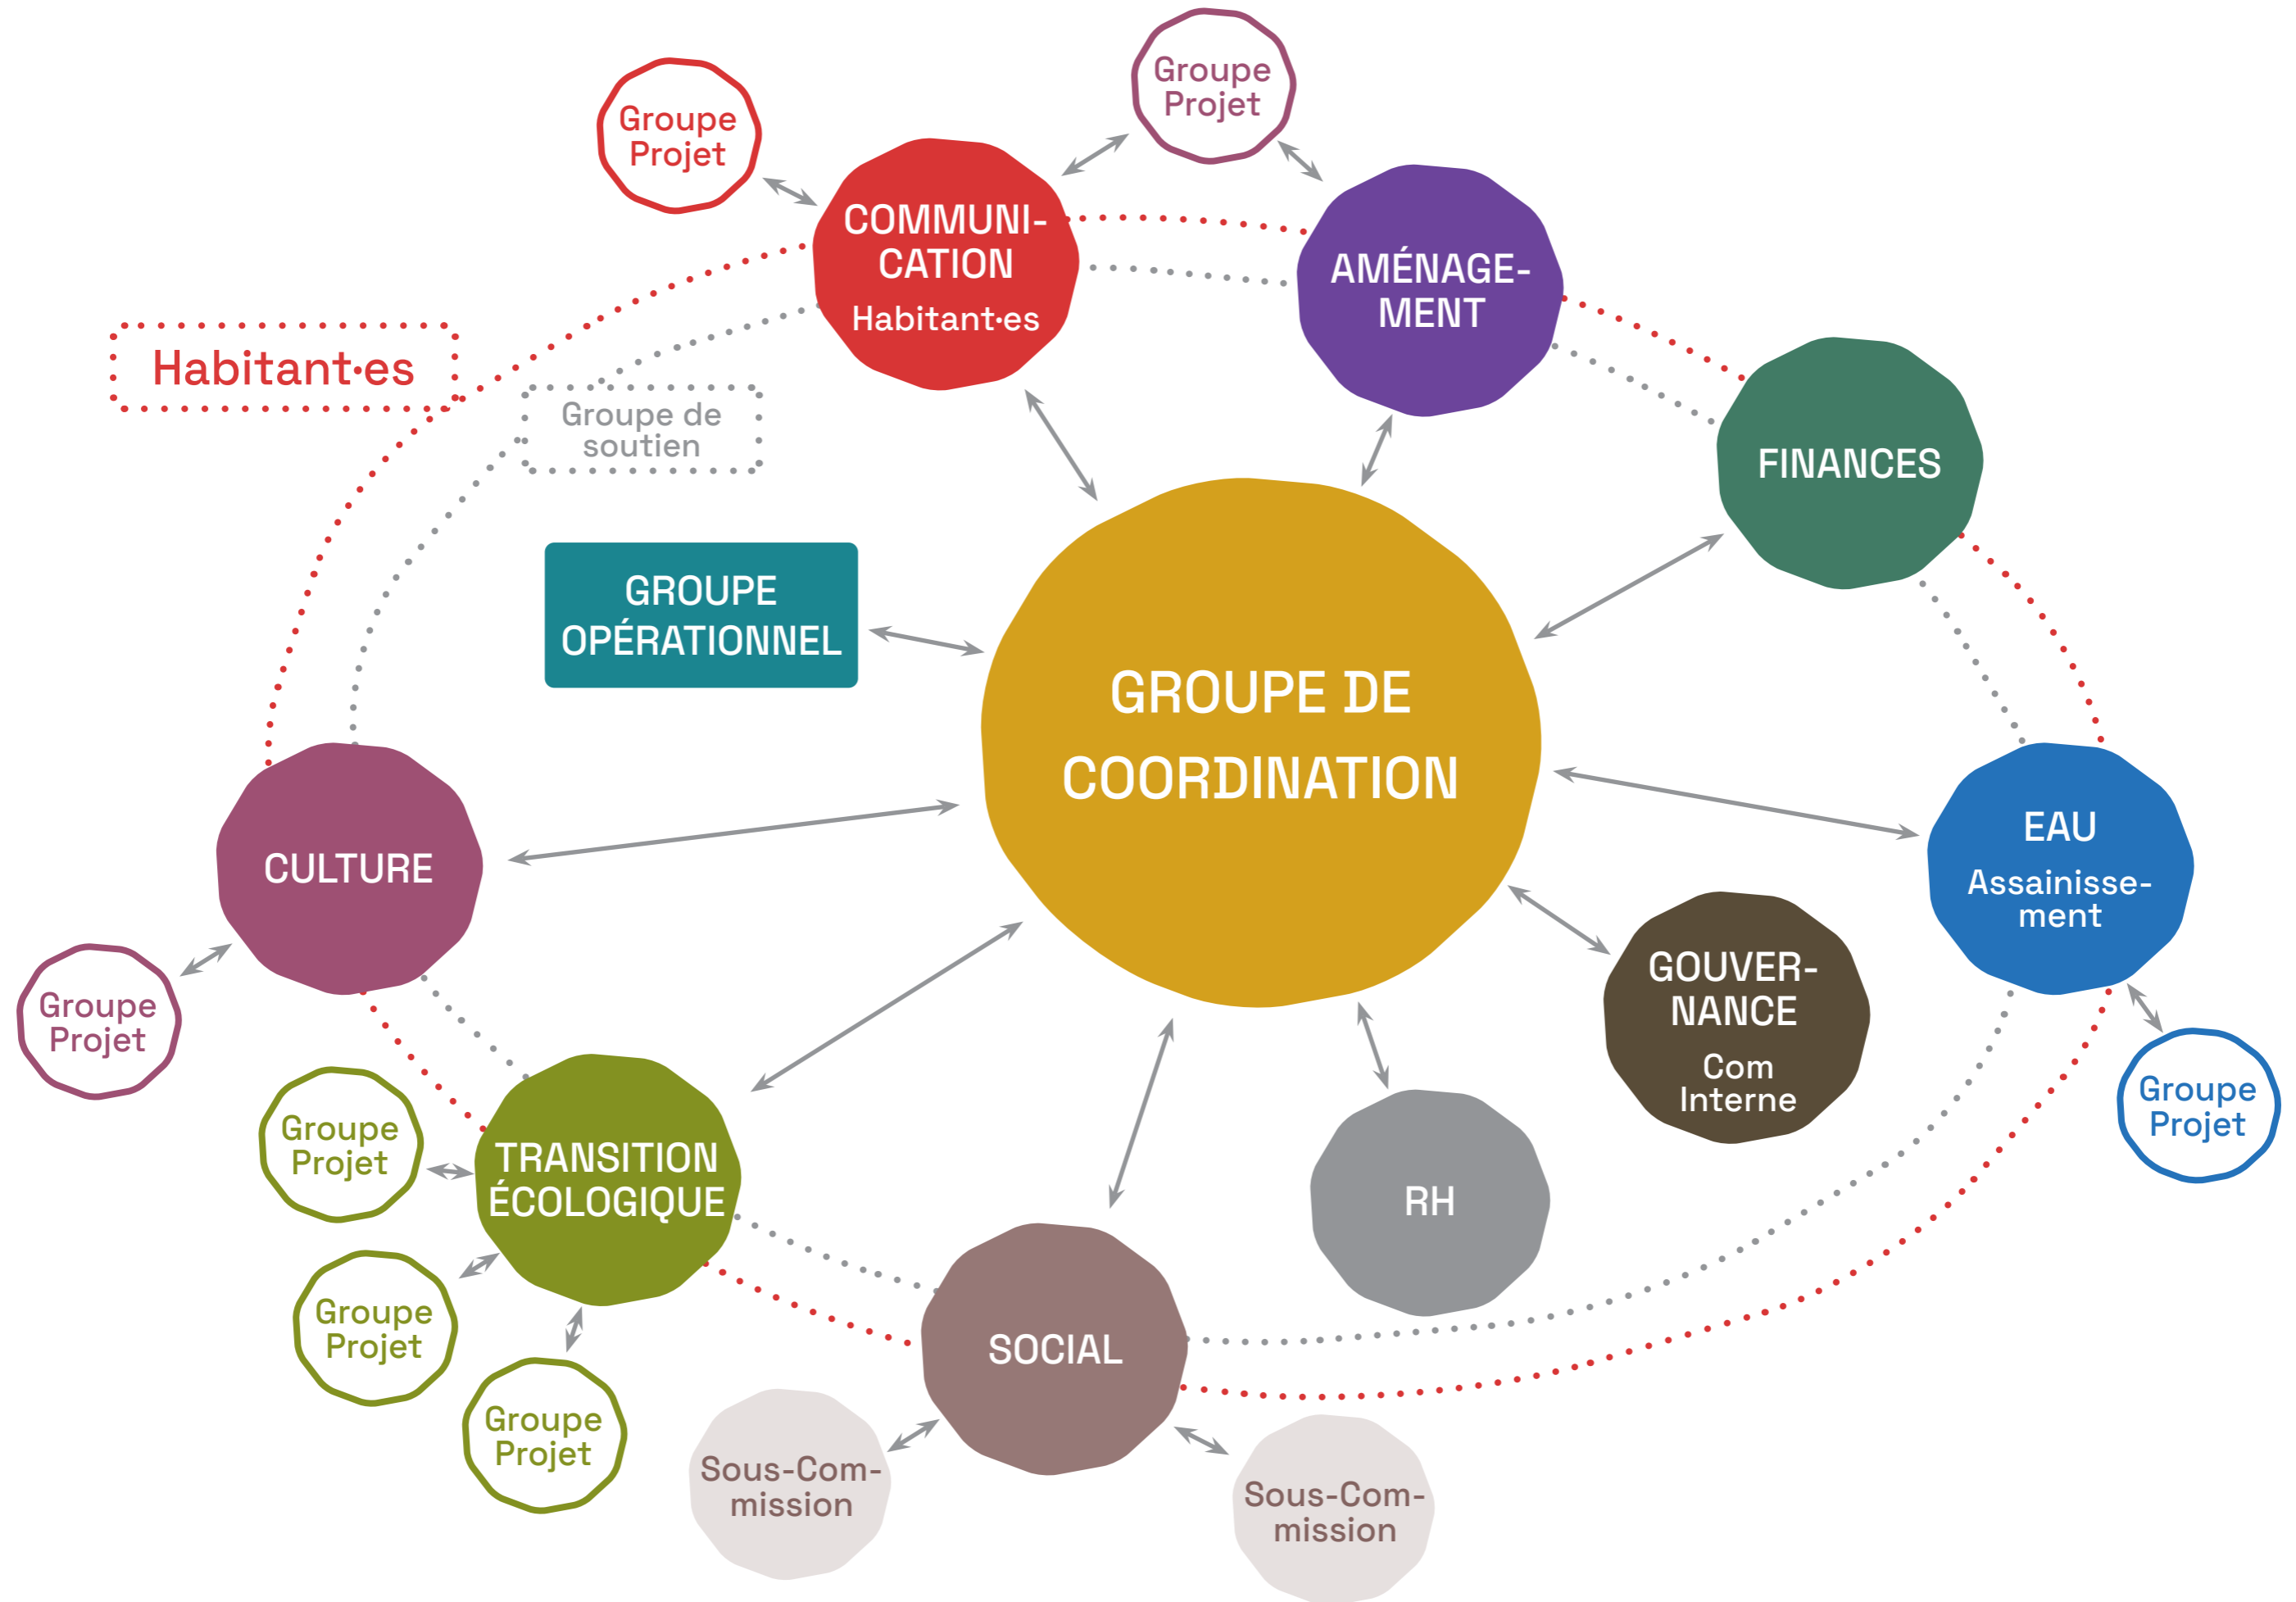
Groupe Projet

Groupe Projet

COMMUNICATION
Habitant·es

AMÉNAGEMENT

Habitant·es

Groupe de soutien

FINANCES

GROUPE OPÉRATIONNEL

GROUPE DE COORDINATION

EAU
Assainissement

CULTURE

GOUVERNANCE
Com Interne

Groupe Projet

Groupe Projet

Groupe Projet

TRANSITION ÉCOLOGIQUE

RH

Groupe Projet

Groupe Projet

SOCIAL

Sous-Commission

Sous-Commission